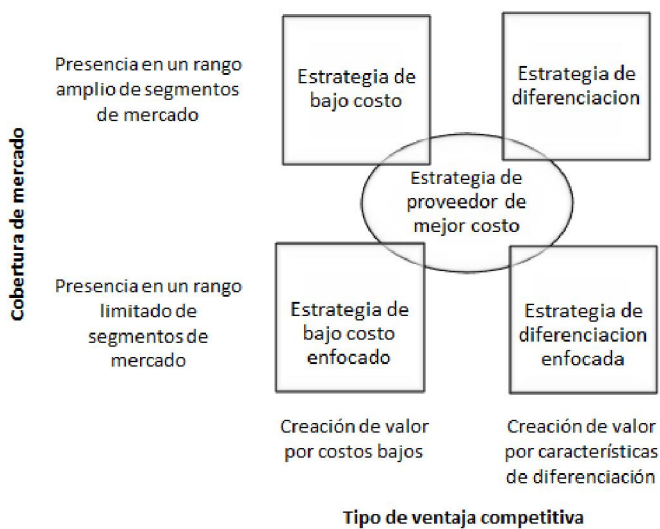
Cobertura de mercado

Presencia en un rango amplio de segmentos de mercado

Estrategia de bajo costo

Estrategia de diferenciacion

Estrategia de proveedor de mejor costo

Presencia en un rango limitado de segmentos de mercado

Estrategia de bajo costo enfocado

Estrategia de diferenciacion enfocada

Creación de valor por costos bajos

Creación de valor por características de diferenciación

Tipo de ventaja competitiva